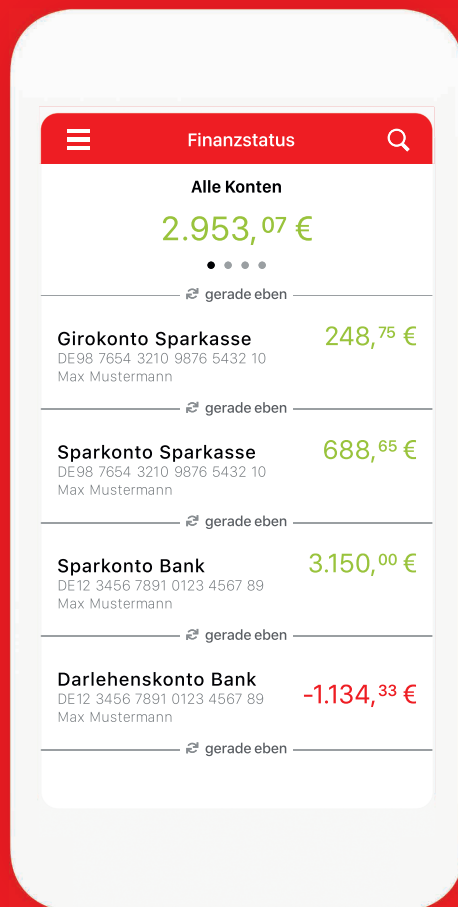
Finanzstatus

Alle Konten

2.953,07 €

gerade eben

Girokonto Sparkasse
DE98 7654 3210 9876 5432 10
Max Mustermann
248,75 €

gerade eben

Sparkonto Sparkasse
DE98 7654 3210 9876 5432 10
Max Mustermann
688,65 €

gerade eben

Sparkonto Bank
DE12 3456 7891 0123 4567 89
Max Mustermann
3.150,00 €

gerade eben

Darlehenskonto Bank
DE12 3456 7891 0123 4567 89
Max Mustermann
-1.134,33 €

gerade eben